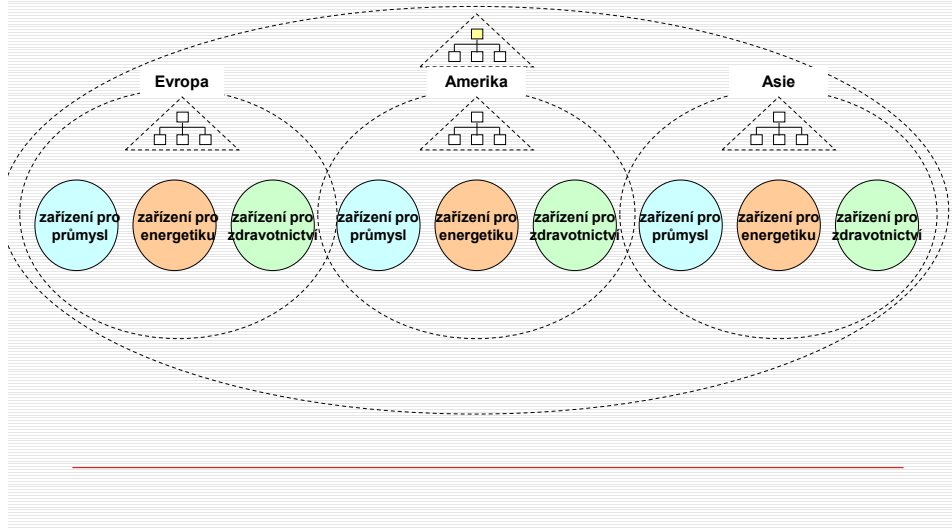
Evropa

Amerika

Asie

zařízení pro průmysl

zařízení pro energetiku

zařízení pro zdravotnictví

zařízení pro průmysl

zařízení pro energetiku

zařízení pro zdravotnictví

zařízení pro průmysl

zařízení pro energetiku

zařízení pro zdravotnictví